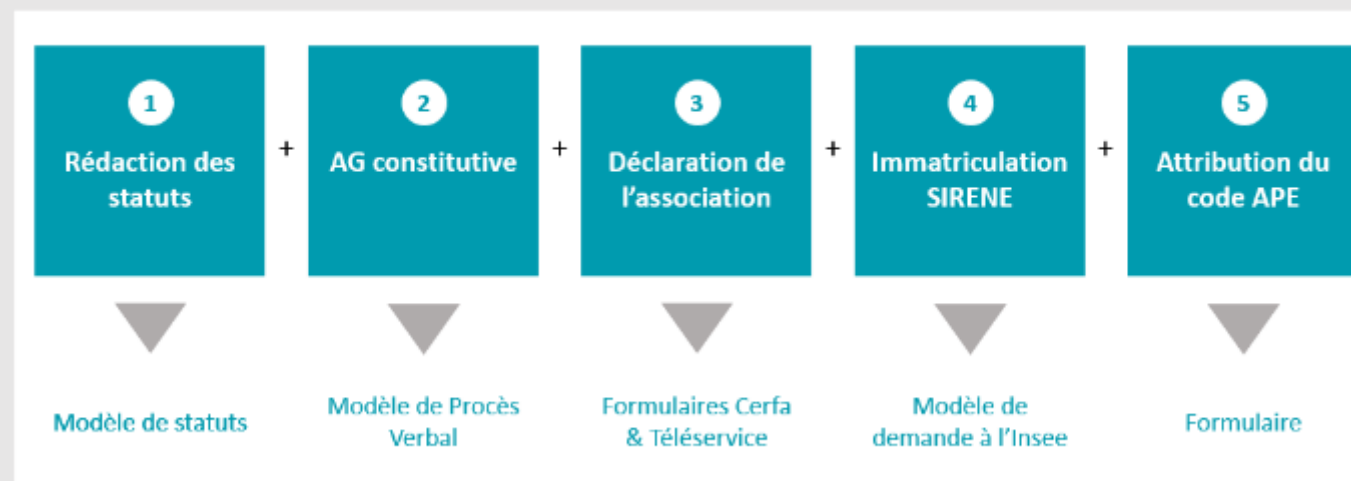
1
Rédaction des statuts

+

2
AG constitutive

+

3
Déclaration de l'association

+

4
Immatriculation SIRENE

+

5
Attribution du code APE

Modèle de statuts

Modèle de Procès Verbal

Formulaires Cerfa & Téléservice

Modèle de demande à l'Insee

Formulaire